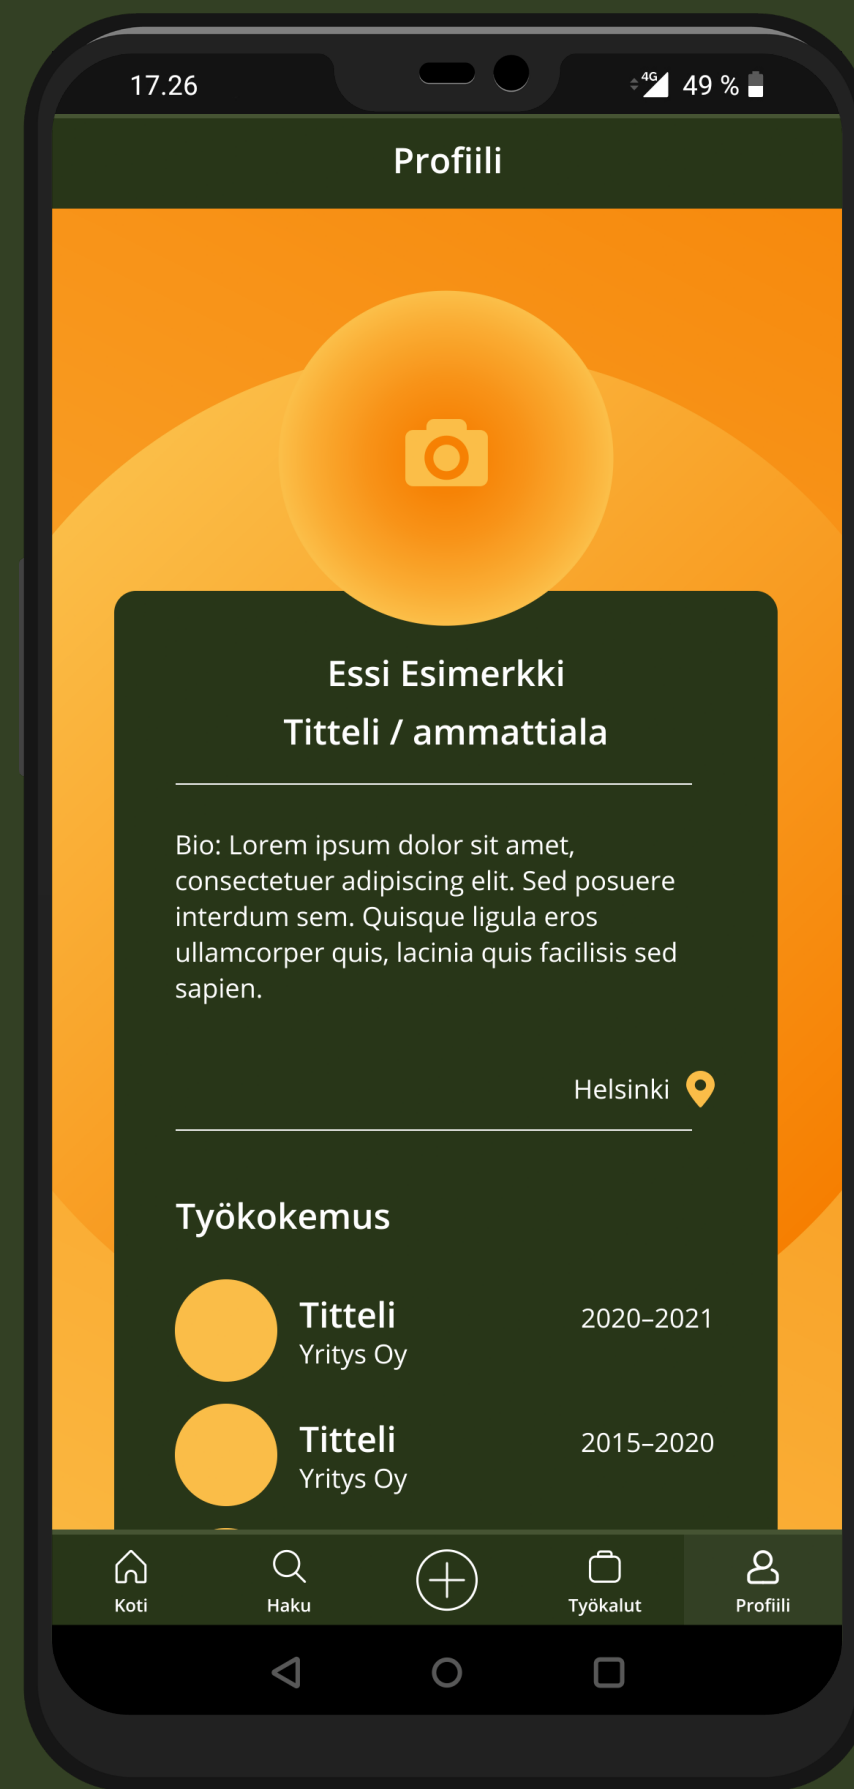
17.26
4G 49 %

Profiili

Essi Esimerkki
Titteli / ammattiala

Bio: Lorem ipsum dolor sit amet, consectetuer adipiscing elit. Sed posuere interdum sem. Quisque ligula eros ullamcorper quis, lacinia quis facilisis sed sapien.

Helsinki

Työkokemus

Titteli
Yritys Oy
2020–2021

Titteli
Yritys Oy
2015–2020

Koti
Haku
Työkalut
Profiili